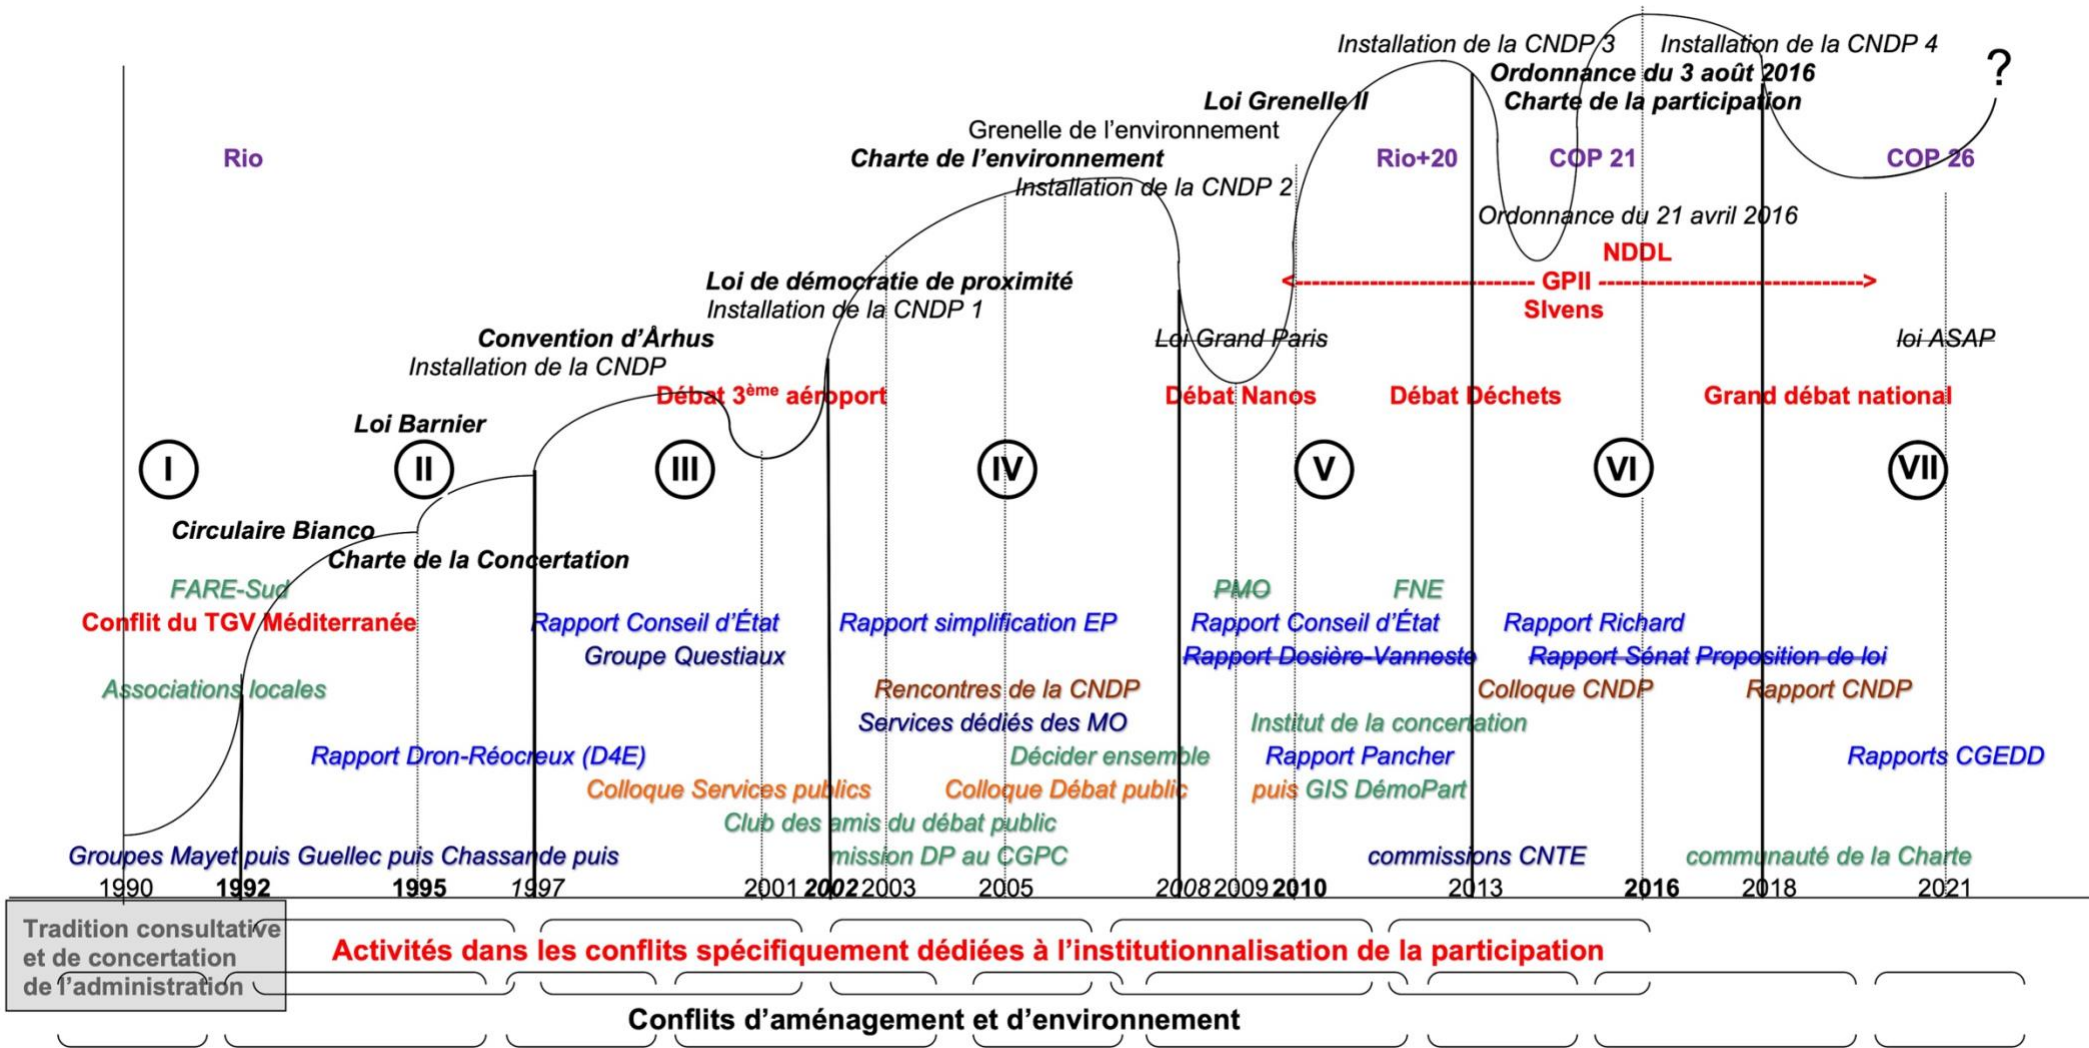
Installation de la CNDP 3 Installation de la CNDP 4

Ordonnance du 3 août 2016

Charte de la participation

?

Loi Grenelle II

Grenelle de l'environnement

Charte de l'environnement

Installation de la CNDP 2

Rio

Rio+20

COP 21

COP 26

Ordonnance du 21 avril 2016

NDDL

<------------------------- GPII ------------------------->

Sivens

Loi de démocratie de proximité

Installation de la CNDP 1

Convention d'Århus

Installation de la CNDP

Loi Grand Paris

loi ASAP

Débat 3ème aéroport

Débat Nanos

Débat Déchets

Grand débat national

Loi Barnier

I II III IV V VI VII

Circulaire Bianco

Charte de la Concertation

FARE-Sud

PMO

FNE

Conflit du TGV Méditerranée

Rapport Conseil d'État

Rapport simplification EP

Rapport Conseil d'État

Rapport Richard

Groupe Questiaux

Rapport Dosière-Vanneste

Rapport Sénat Proposition de loi

Associations locales

Rencontres de la CNDP

Colloque CNDP

Rapport CNDP

Services dédiés des MO

Institut de la concertation

Rapport Dron-Réocreux (D4E)

Décider ensemble

Rapport Pancher

Rapports CGEDD

Colloque Services publics

Colloque Débat public

puis GIS DémoPart

Club des amis du débat public

Groupes Mayet puis Guellec puis Chassande puis

mission DP au CGPC

commissions CNTE

communauté de la Charte

1990 1992 1995 1997 2001 2002 2003 2005 2008 2009 2010 2013 2016 2018 2021

Tradition consultative et de concertation de l'administration

Activités dans les conflits spécifiquement dédiées à l'institutionnalisation de la participation

Conflits d'aménagement et d'environnement